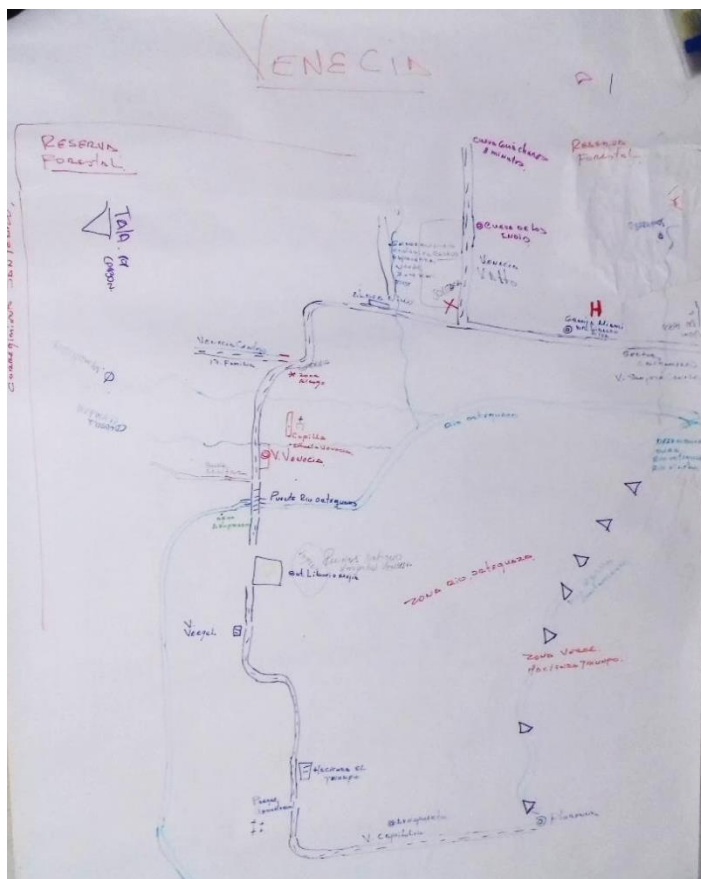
VENECIA

1

RESERVA FORESTAL

Tala de Carbón

Reserva Forestal

Cueva Guácharo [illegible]

Cueva de los Indios

Venecia Vallo

H

Venecia

Puente Rio Ortaguaza

Rio Ortaguaza

Capilla

V. Venecia

Col. Libardo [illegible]

ZONA RIO ORTEGUAZA

Zona Verde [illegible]

Vergel

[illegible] El Triunfo

V. Capitolio

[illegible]

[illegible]